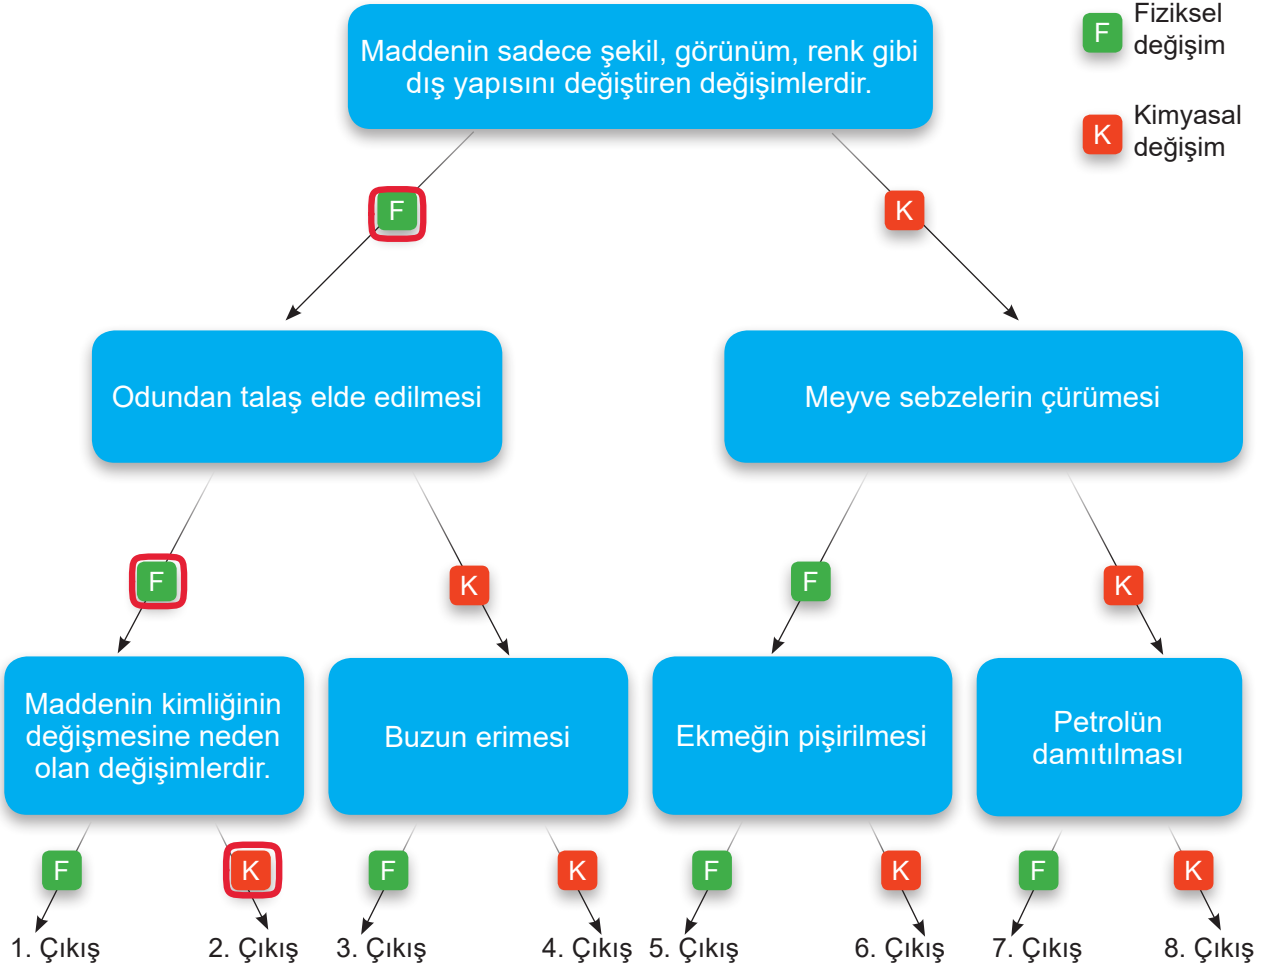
Maddenin sadece şekil, görünüm, renk gibi dış yapısını değiştiren değişimlerdir.

F Fiziksel değişim

K Kimyasal değişim

F

K

Odundan talaş elde edilmesi

Meyve sebzelerin çürümesi

F

K

F

K

Maddenin kimliğinin değişmesine neden olan değişimlerdir.

Buzun erimesi

Ekmeğin pişirilmesi

Petrolün damıtılması

F

K

F

K

F

K

F

K

1. Çıkış

2. Çıkış

3. Çıkış

4. Çıkış

5. Çıkış

6. Çıkış

7. Çıkış

8. Çıkış